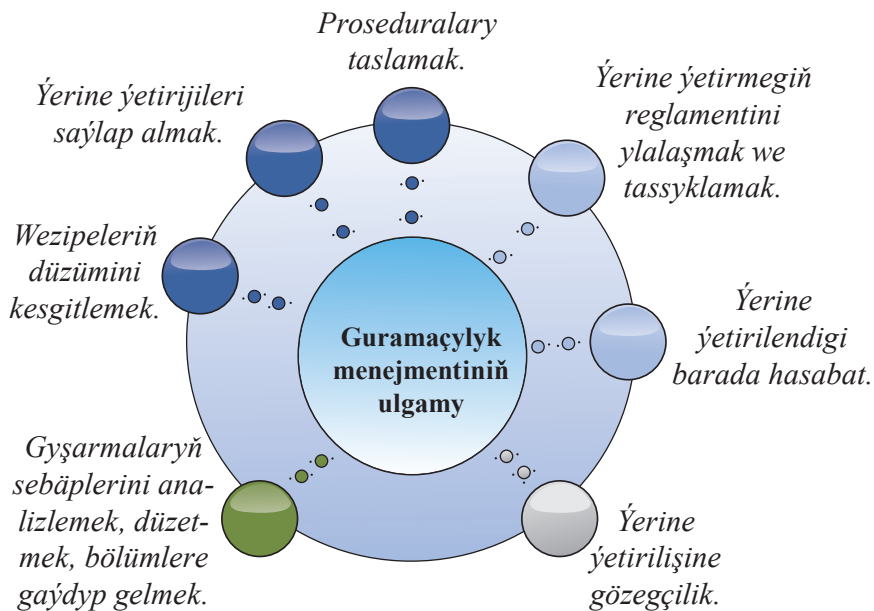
Proseduralary taslamak.

Ýerine ýetirmegiň reglamentini ylalaşmak we tassyklamak.

Ýerine ýetirijileri saýlap almak.

Wezipeleriň düzümini kesgitlemek.

Guramaçylyk menejmentiniň ulgamy

Ýerine ýetirilendigi barada hasabat.

Gyşarmalaryň sebäplerini analizlemek, düzetmek, bölümlere gaýdyp gelmek.

Ýerine ýetirilişine gözegçilik.